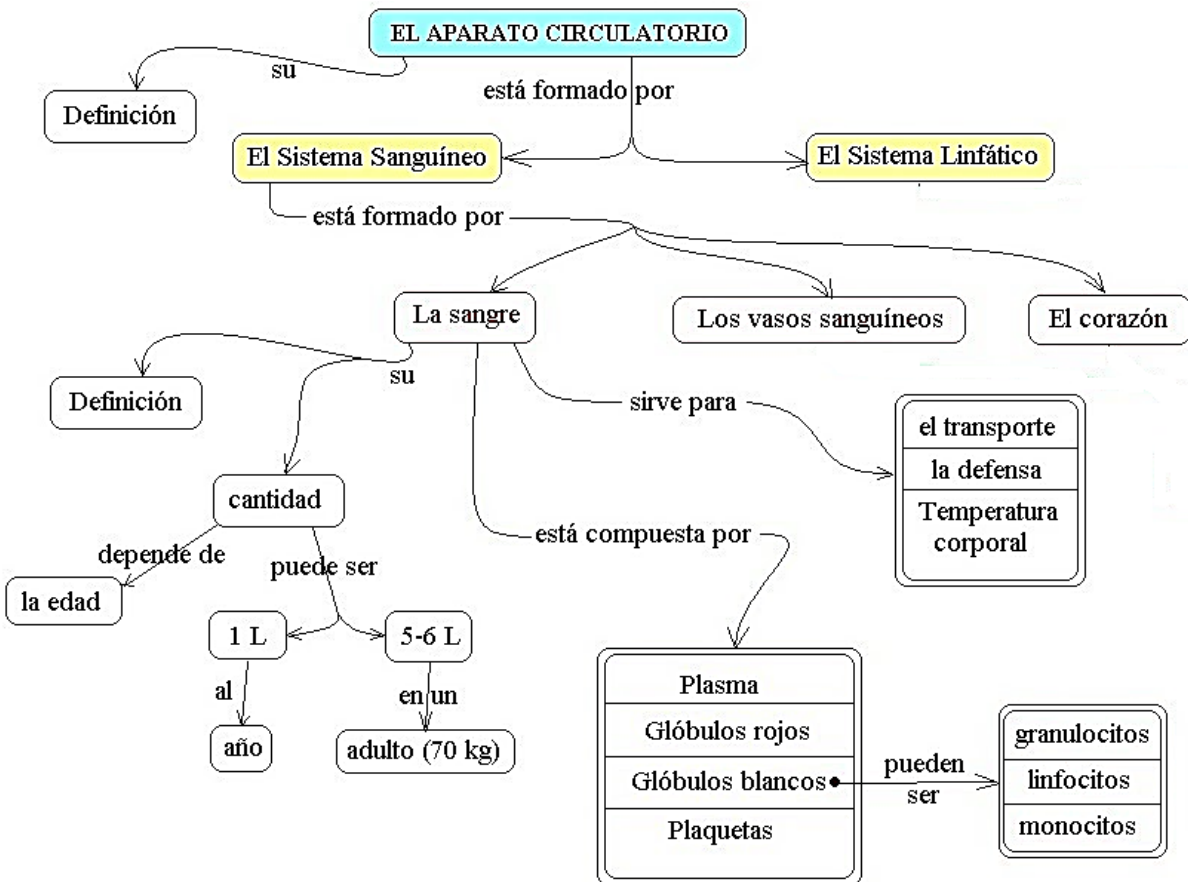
EL APARATO CIRCULATORIO

su

Definición

está formado por

El Sistema Sanguíneo

El Sistema Linfático

está formado por

La sangre

Los vasos sanguíneos

El corazón

su

Definición

sirve para

| el transporte |
|---|
| la defensa |
| Temperatura corporal |

cantidad

depende de

la edad

puede ser

1 L

5-6 L

al

año

en un

adulto (70 kg)

está compuesta por

| Plasma |
|---|
| Glóbulos rojos |
| Glóbulos blancos |
| Plaquetas |

pueden ser

| granulocitos |
|---|
| linfocitos |
| monocitos |